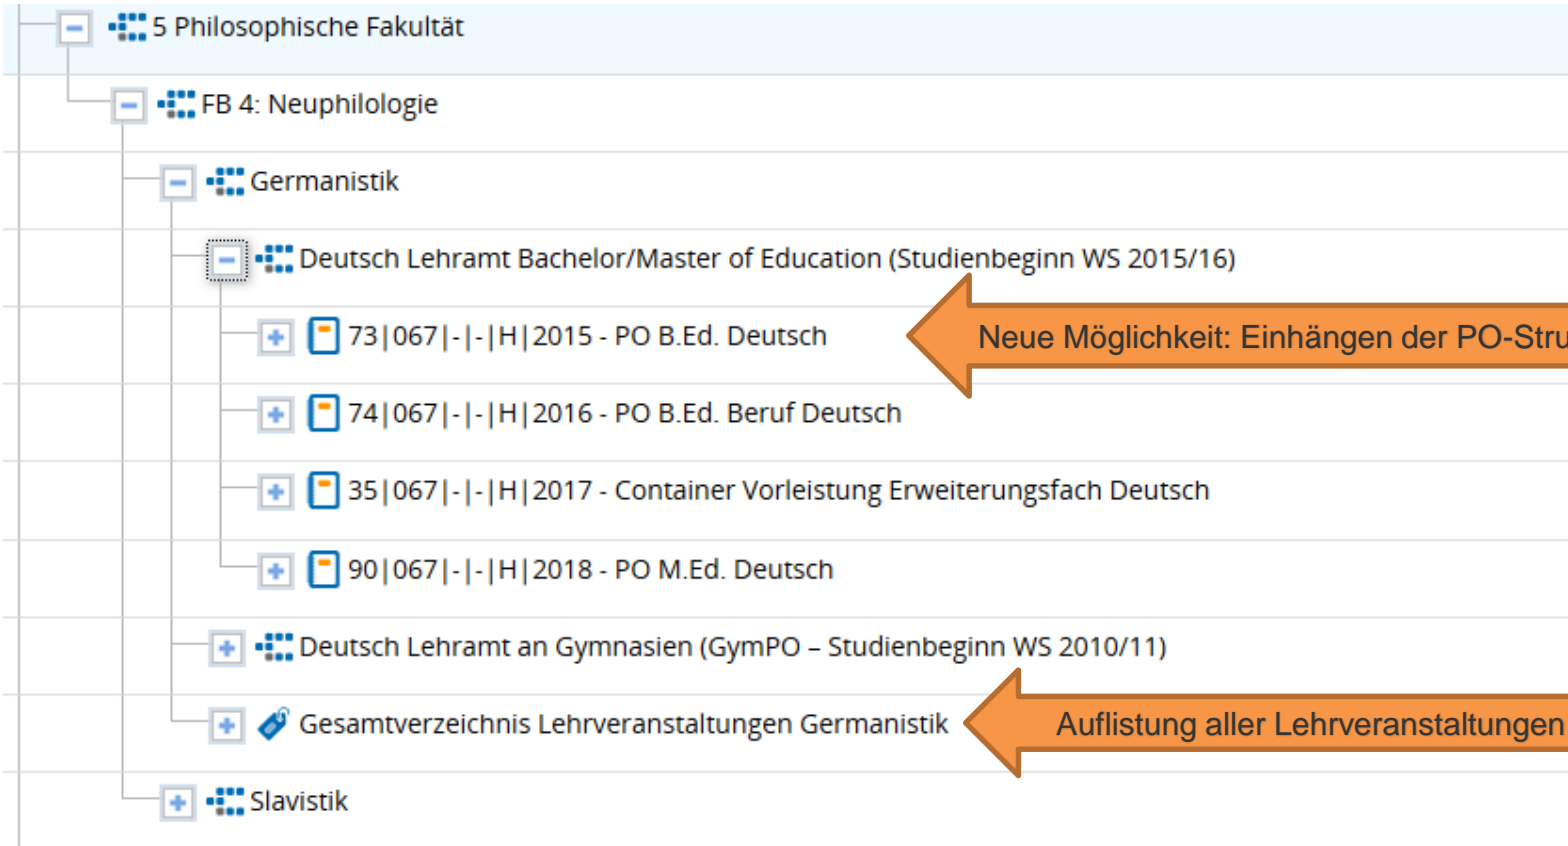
5 Philosophische Fakultät

FB 4: Neuphilologie

Germanistik

Deutsch Lehramt Bachelor/Master of Education (Studienbeginn WS 2015/16)

73|067|-|-|H|2015 - PO B.Ed. Deutsch

Neue Möglichkeit: Einhängen der PO-Stru

74|067|-|-|H|2016 - PO B.Ed. Beruf Deutsch

35|067|-|-|H|2017 - Container Vorleistung Erweiterungsfach Deutsch

90|067|-|-|H|2018 - PO M.Ed. Deutsch

Deutsch Lehramt an Gymnasien (GymPO – Studienbeginn WS 2010/11)

Gesamtverzeichnis Lehrveranstaltungen Germanistik

Auflistung aller Lehrveranstaltungen

Slavistik